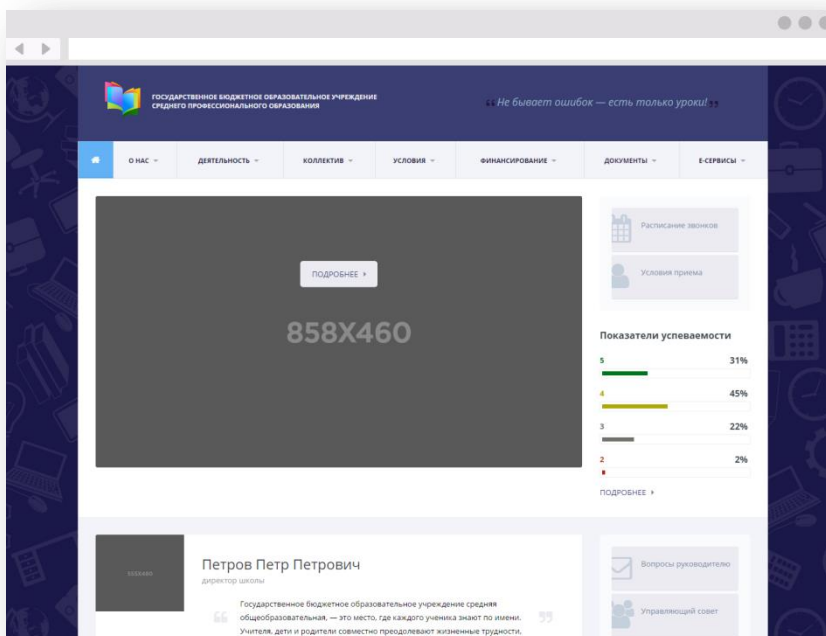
ГОСУДАРСТВЕННОЕ БЮДЖЕТНОЕ ОБРАЗОВАТЕЛЬНОЕ УЧРЕЖДЕНИЕ СРЕДНЕГО ПРОФЕССИОНАЛЬНОГО ОБРАЗОВАНИЯ

Не бывает ошибок — есть только уроки!

О НАС | ДЕЯТЕЛЬНОСТЬ | КОЛЛЕКТИВ | УСЛОВИЯ | ФИНАНСИРОВАНИЕ | ДОКУМЕНТЫ | Е-СЕРВИСЫ

ПОДРОБНЕЕ ›

858X460

Расписание звонков

Условия приема

Показатели успеваемости

5 31%

4 45%

3 22%

2 2%

ПОДРОБНЕЕ ›

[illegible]

Петров Петр Петрович

директор школы

Государственное бюджетное образовательное учреждение средняя общеобразовательная, — это место, где каждого ученика знают по имени. Учителя, дети и родители совместно преодолевают жизненные трудности,

Вопросы руководителю

Управляющий совет